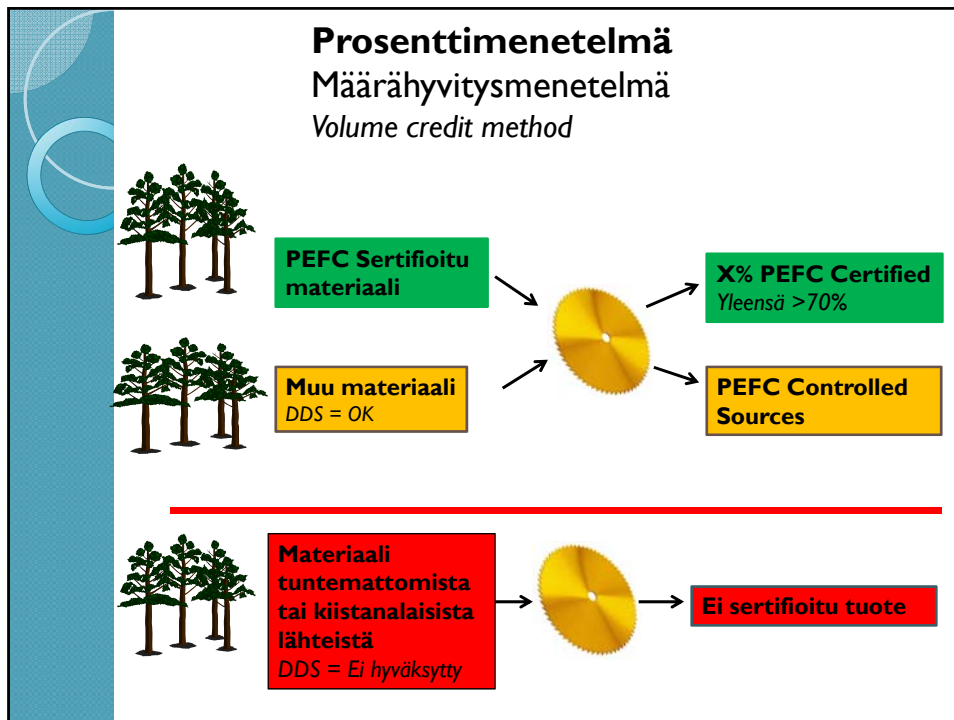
**Prosenttimenetelmä**
Määrähyvitysmenetelmä
*Volume credit method*

PEFC Sertifioitu materiaali

Muu materiaali
*DDS = OK*

X% PEFC Certified
*Yleensä >70%*

PEFC Controlled Sources

Materiaali tuntemattomista tai kiistanalaisista lähteistä
*DDS = Ei hyväksytty*

Ei sertifioitu tuote